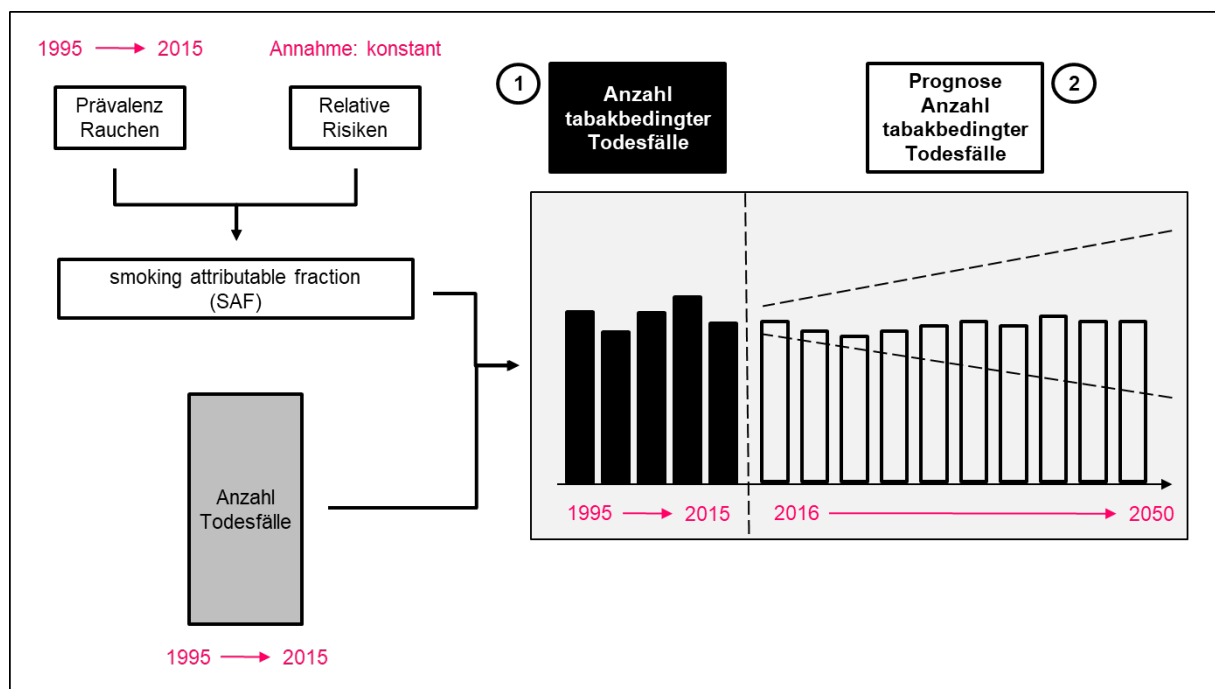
1995 → 2015

Annahme: konstant

Prävalenz Rauchen

Relative Risiken

smoking attributable fraction (SAF)

Anzahl Todesfälle

1995 → 2015

1

Anzahl tabakbedingter Todesfälle

Prognose Anzahl tabakbedingter Todesfälle

2

1995 → 2015

2016 → 2050